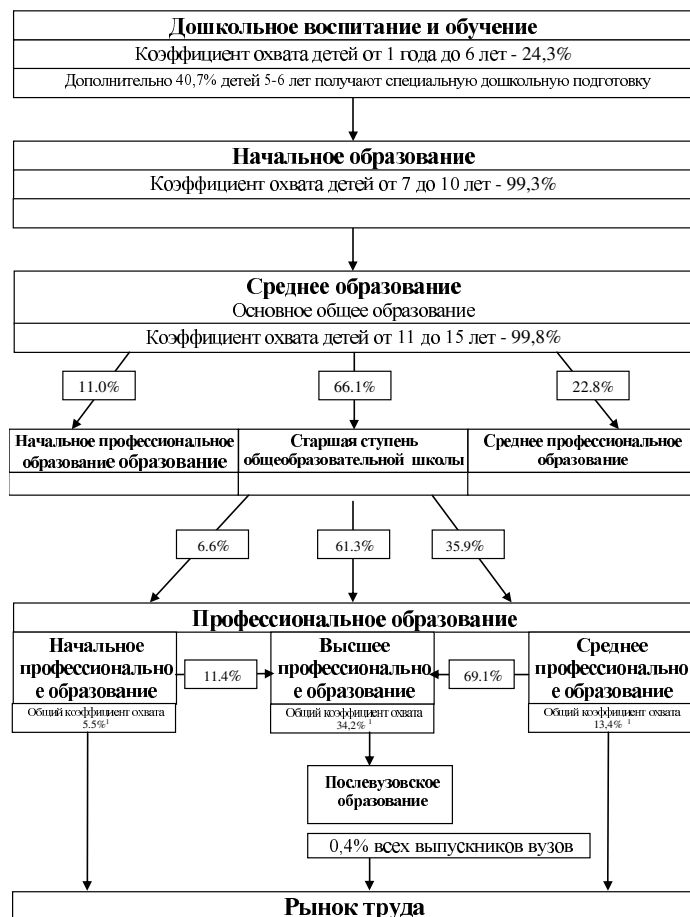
Дошкольное воспитание и обучение

Коэффициент охвата детей от 1 года до 6 лет - 24,3%

Дополнительно 40,7% детей 5-6 лет получают специальную дошкольную подготовку

Начальное образование

Коэффициент охвата детей от 7 до 10 лет - 99,3%

Среднее образование

Основное общее образование

Коэффициент охвата детей от 11 до 15 лет - 99,8%

11.0%

66.1%

22.8%

Начальное профессиональное образование образование

Старшая ступень общеобразовательной школы

Среднее профессиональное образование

6.6%

61.3%

35.9%

Профессиональное образование

Начальное профессионально е образование

Общий коэффициент охвата 5.5%$^1$

11.4%

Высшее профессионально е образование

Общий коэффициент охвата 34,2%$^1$

69.1%

Среднее профессионально е образование

Общий коэффициент охвата 13,4%$^1$

Послевузовское образование

0,4% всех выпускников вузов

Рынок труда